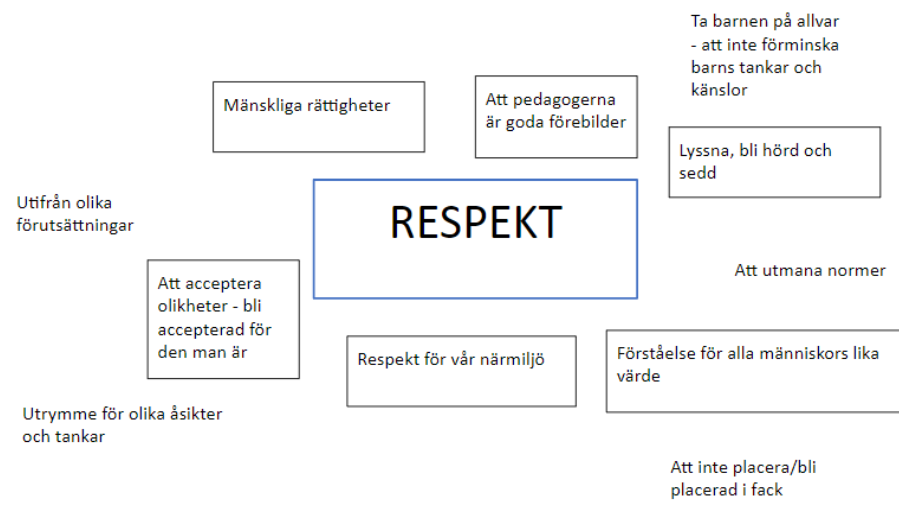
Ta barnen på allvar - att inte förminska barns tankar och känslor

Mänskliga rättigheter

Att pedagogerna är goda förebilder

Lyssna, bli hörd och sedd

Utifrån olika förutsättningar

RESPEKT

Att utmana normer

Att acceptera olikheter - bli accepterad för den man är

Respekt för vår närmiljö

Förståelse för alla människors lika värde

Utrymme för olika åsikter och tankar

Att inte placera/bli placerad i fack